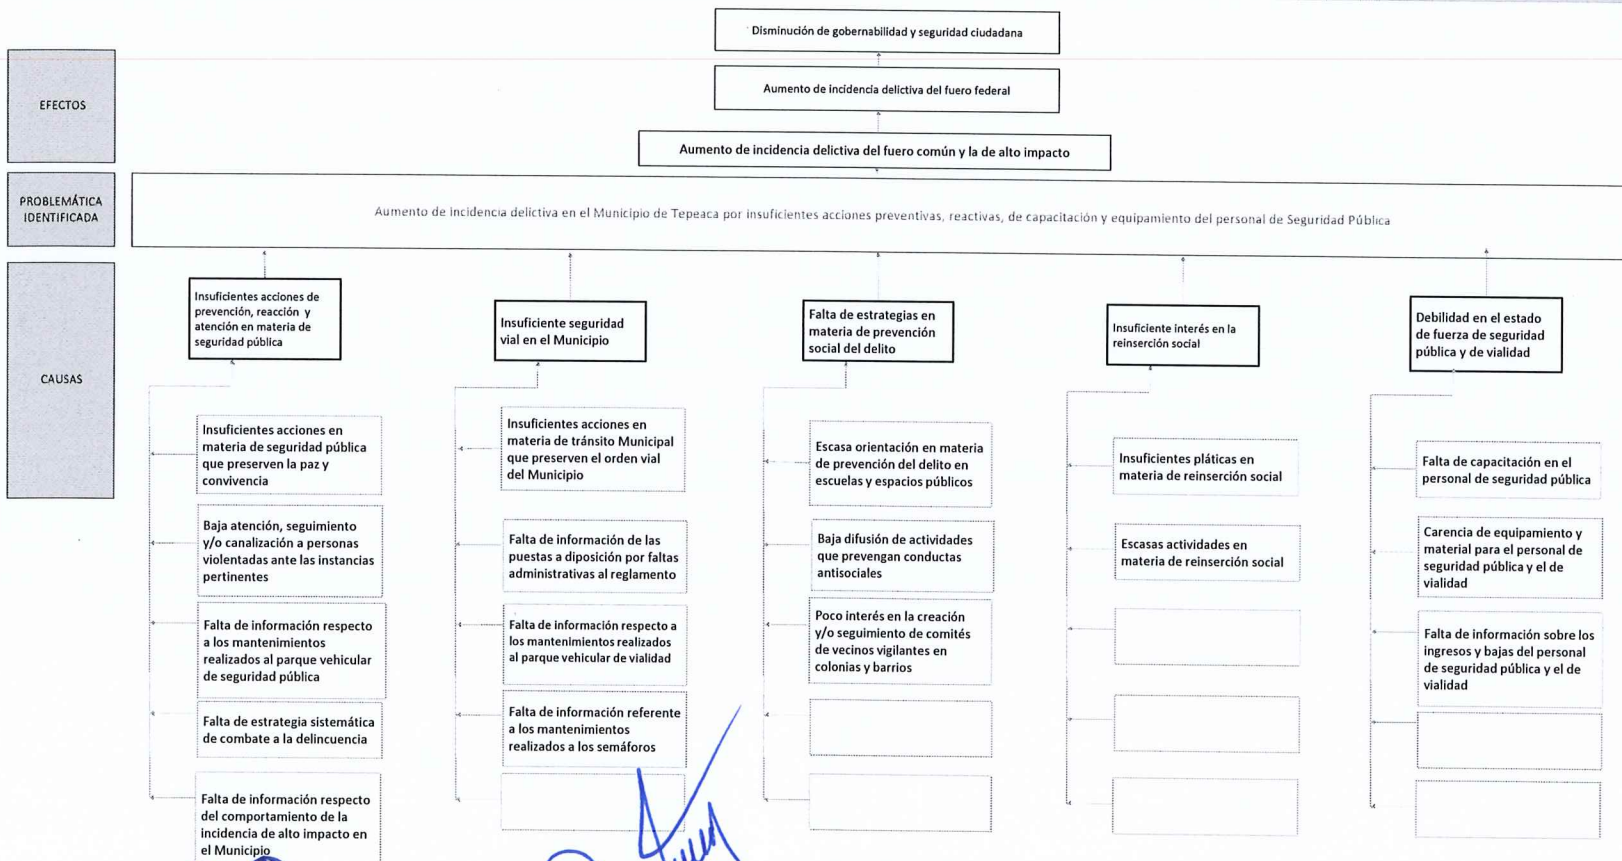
Disminución de gobernabilidad y seguridad ciudadana

EFECTOS

Aumento de incidencia delictiva del fuero federal

Aumento de incidencia delictiva del fuero común y la de alto impacto

PROBLEMÁTICA IDENTIFICADA

Aumento de incidencia delictiva en el Municipio de Tepeaca por insuficientes acciones preventivas, reactivas, de capacitación y equipamiento del personal de Seguridad Pública

CAUSAS

Insuficientes acciones de prevención, reacción y atención en materia de seguridad pública

Insuficientes acciones en materia de seguridad pública que preserven la paz y convivencia

Baja atención, seguimiento y/o canalización a personas violentadas ante las instancias pertinentes

Falta de información respecto a los mantenimientos realizados al parque vehicular de seguridad pública

Falta de estrategia sistemática de combate a la delincuencia

Falta de información respecto del comportamiento de la incidencia de alto impacto en el Municipio

Insuficiente seguridad vial en el Municipio

Insuficientes acciones en materia de tránsito Municipal que preserven el orden vial del Municipio

Falta de información de las puestas a disposición por faltas administrativas al reglamento

Falta de información respecto a los mantenimientos realizados al parque vehicular de vialidad

Falta de información referente a los mantenimientos realizados a los semáforos

Falta de estrategias en materia de prevención social del delito

Escasa orientación en materia de prevención del delito en escuelas y espacios públicos

Baja difusión de actividades que prevengan conductas antisociales

Poco interés en la creación y/o seguimiento de comités de vecinos vigilantes en colonias y barrios

Insuficiente interés en la reinserción social

Insuficientes pláticas en materia de reinserción social

Escasas actividades en materia de reinserción social

Debilidad en el estado de fuerza de seguridad pública y de vialidad

Falta de capacitación en el personal de seguridad pública

Carencia de equipamiento y material para el personal de seguridad pública y el de vialidad

Falta de información sobre los ingresos y bajas del personal de seguridad pública y el de vialidad